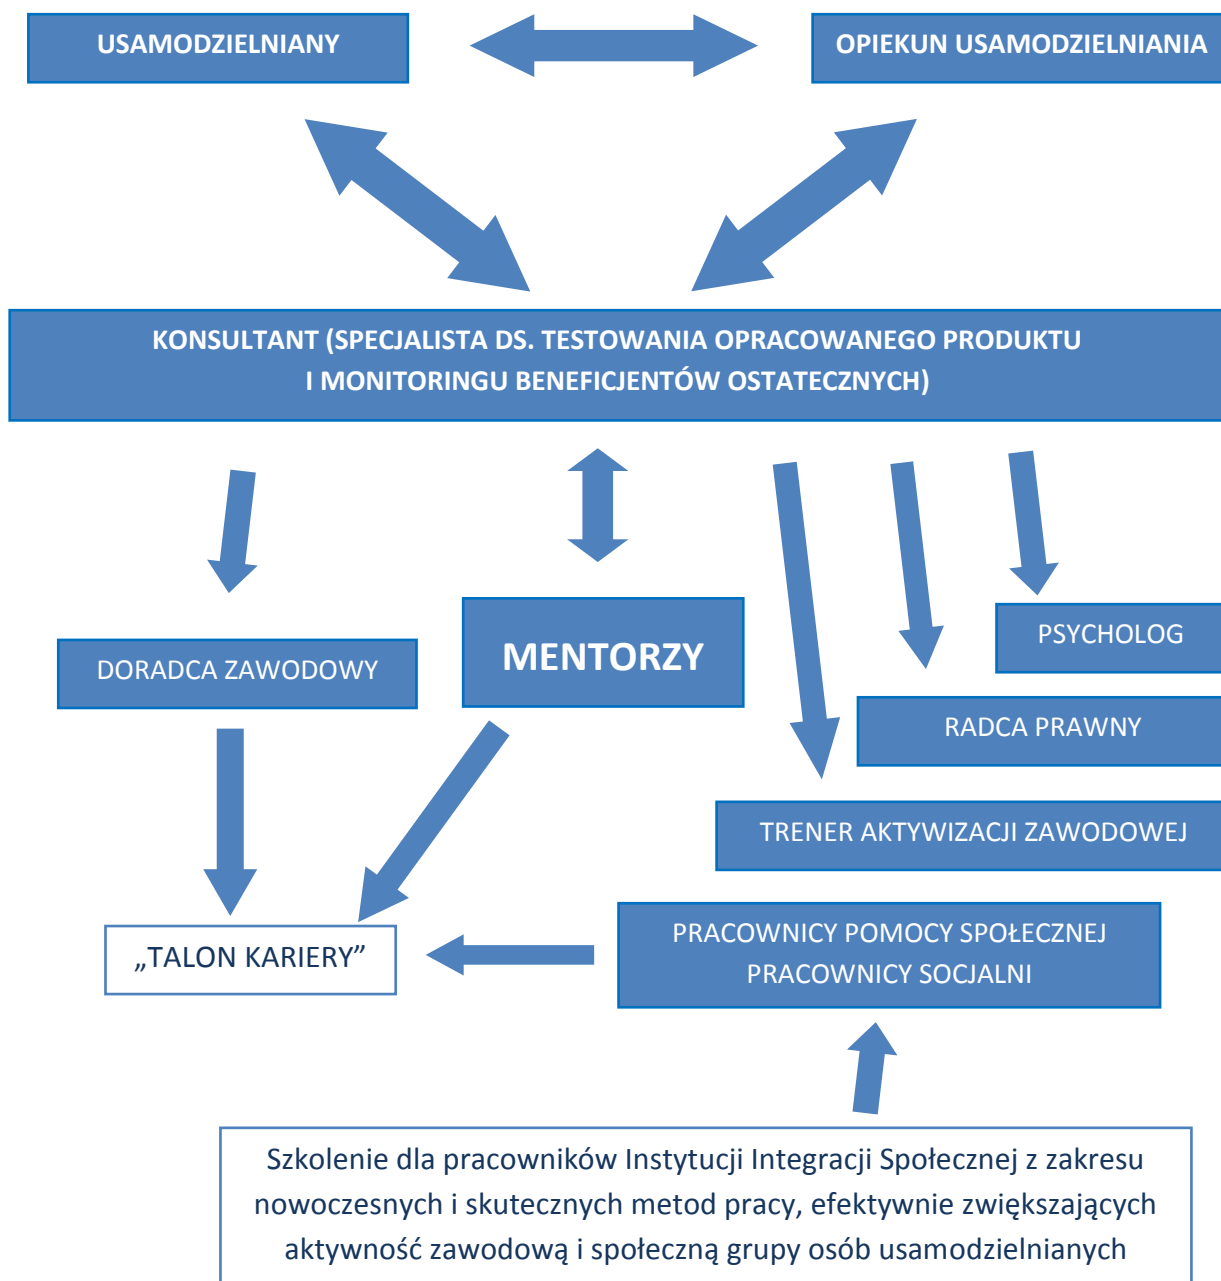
USAMODZIELNIANY

OPIEKUN USAMODZIELNIANIA

KONSULTANT (SPECJALISTA DS. TESTOWANIA OPRACOWANEGO PRODUKTU I MONITORINGU BENEFICJENTÓW OSTATECZNYCH)

DORADCA ZAWODOWY

MENTORZY

PSYCHOLOG

RADCA PRAWNY

TRENER AKTYWIZACJI ZAWODOWEJ

„TALON KARIERY"

PRACOWNICY POMOCY SPOŁECZNEJ
PRACOWNICY SOCJALNI

Szkolenie dla pracowników Instytucji Integracji Społecznej z zakresu nowoczesnych i skutecznych metod pracy, efektywnie zwiększających aktywność zawodową i społeczną grupy osób usamodzielnianych